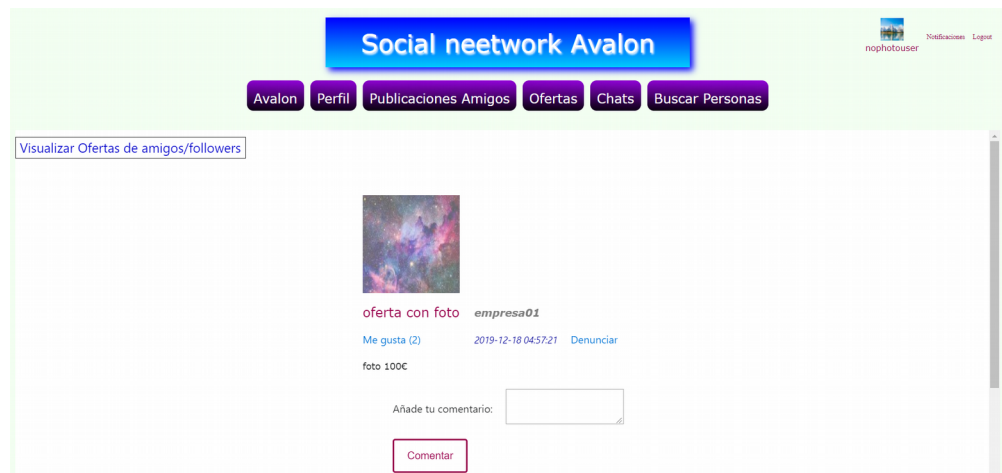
Social neetwork Avalon

nophotouser Notificaciones Logout

Avalon Perfil Publicaciones Amigos Ofertas Chats Buscar Personas

Visualizar Ofertas de amigos/followers

oferta con foto empresa01

Me gusta (2) 2019-12-18 04:57:21 Denunciar

foto 100€

Añade tu comentario:

Comentar